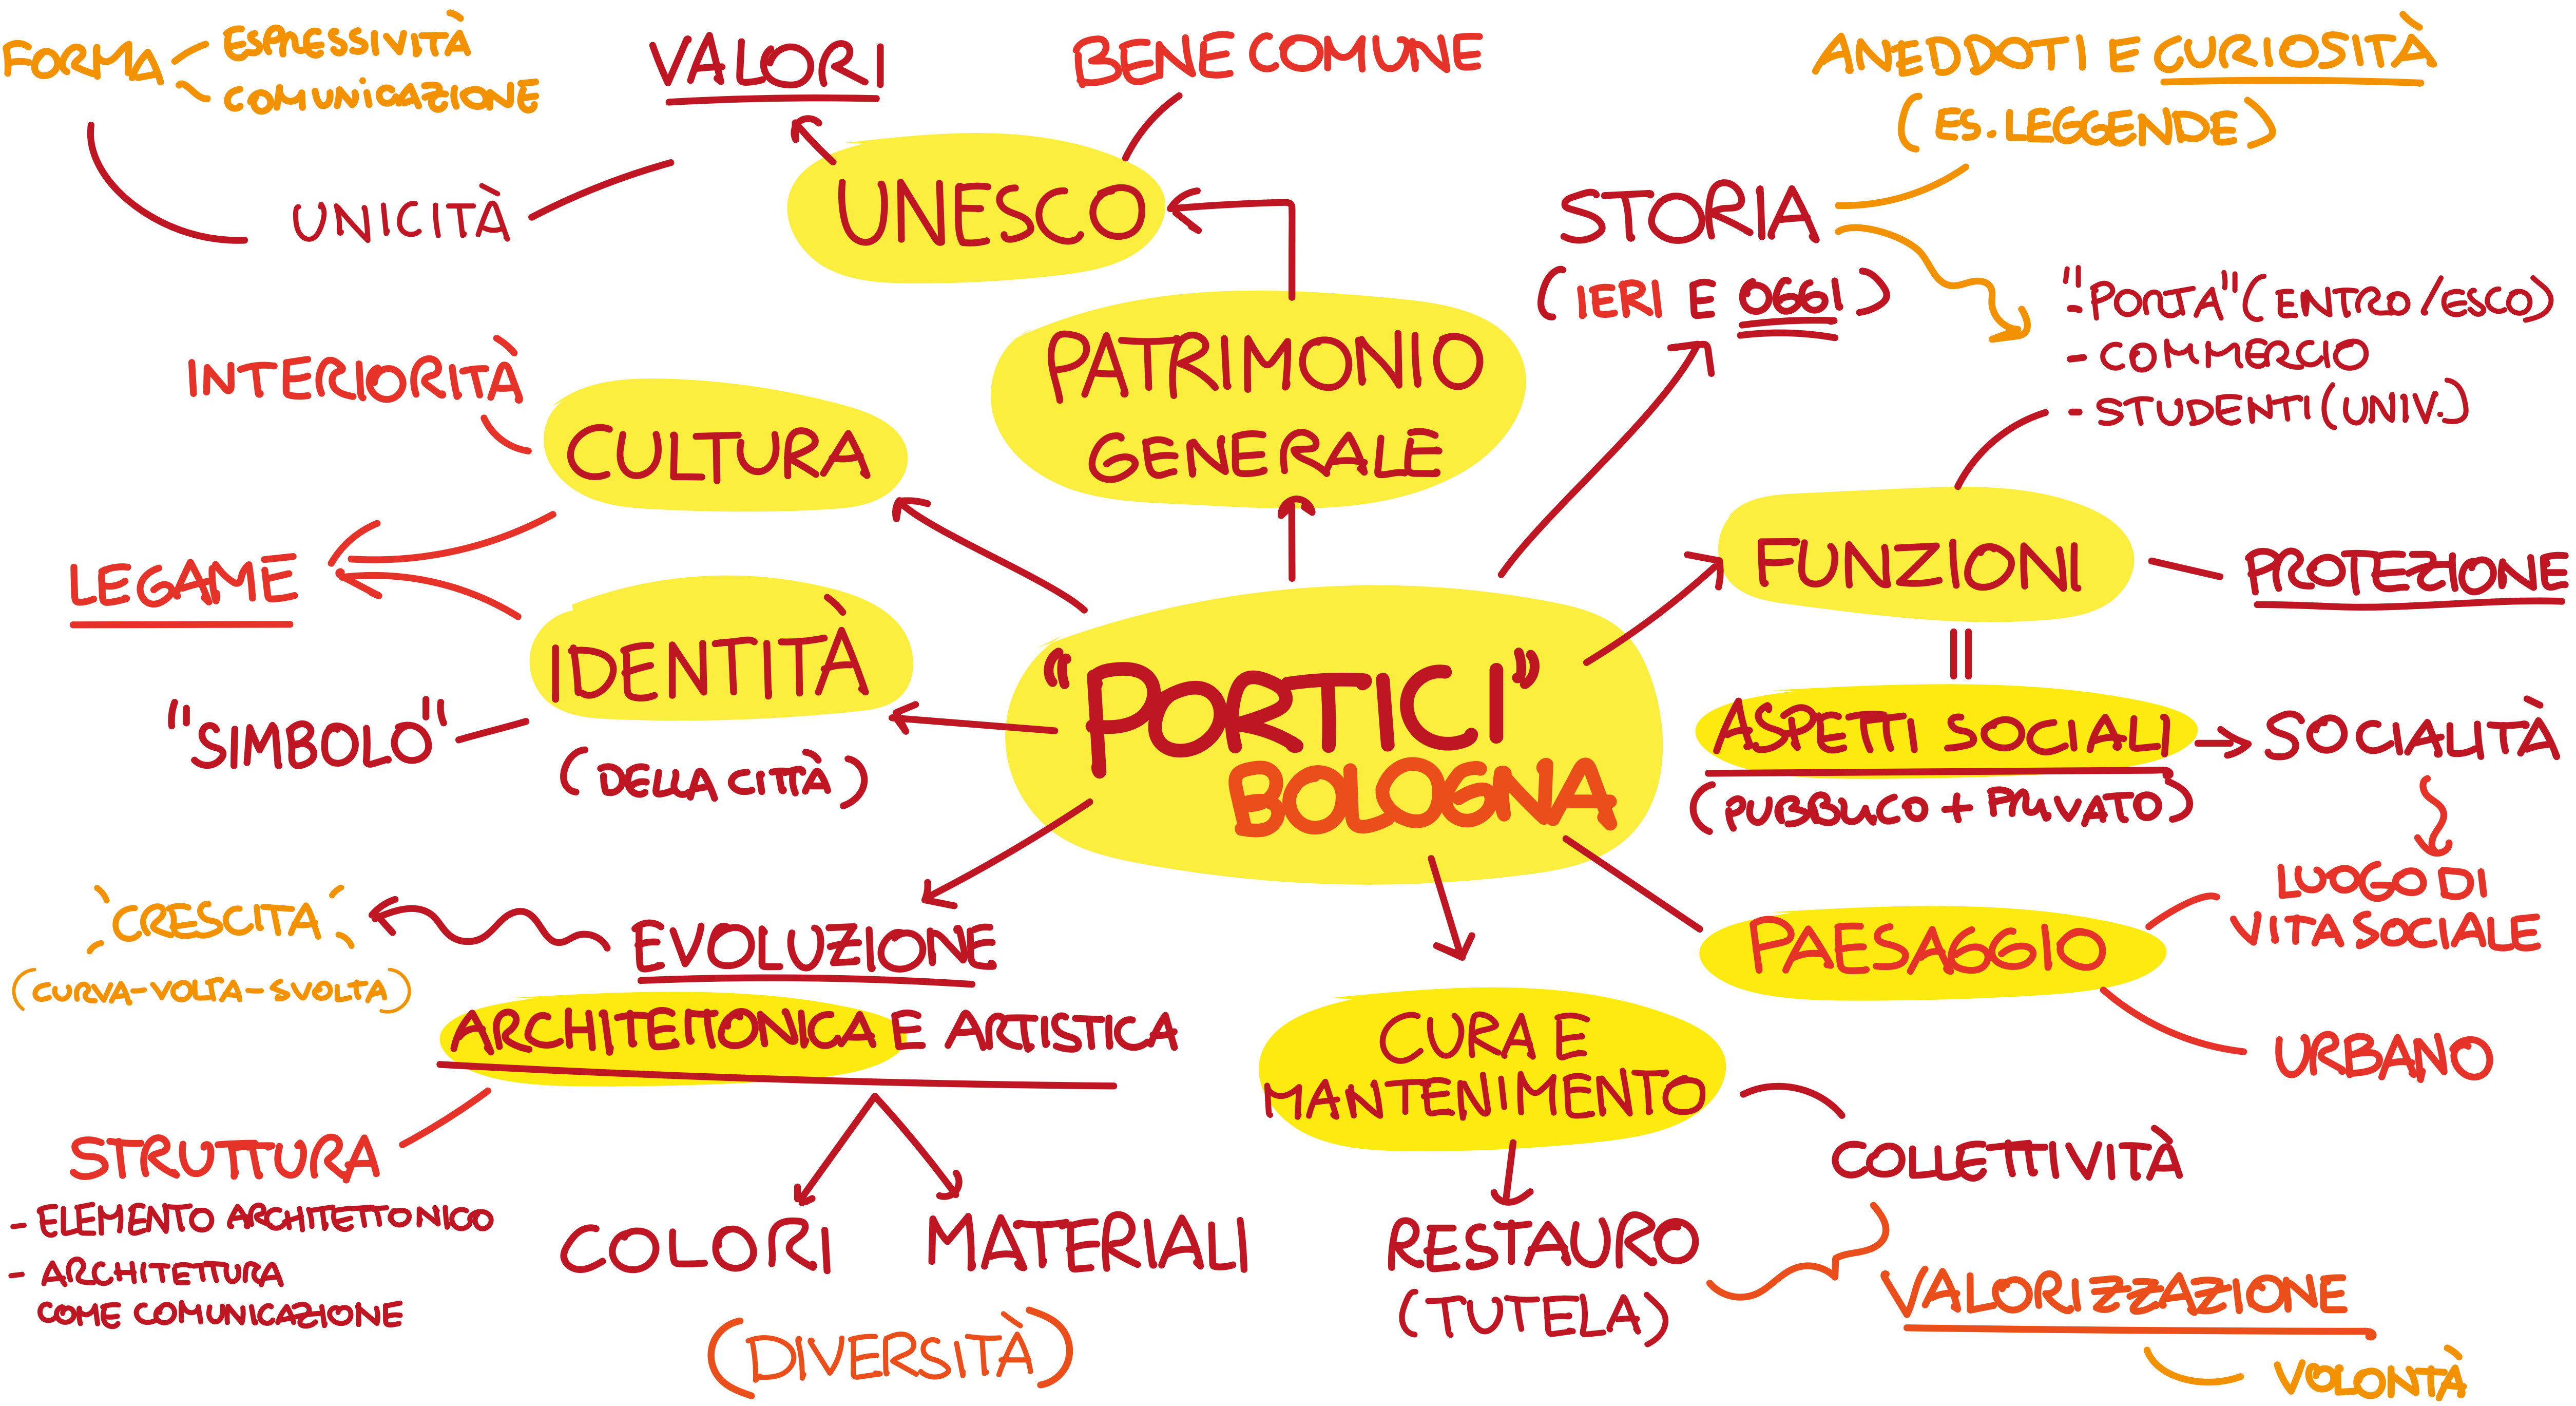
FORMA ESPRESSIVITÀ COMUNICAZIONE

VALORI

BENE COMUNE

ANEDDOTI E CURIOSITÀ
(ES. LEGGENDE)

UNICITÀ

UNESCO

STORIA
(IERI E OGGI)

"PORTA" (ENTRO/ESCO)
- COMMERCIO
- STUDENTI (UNIV.)

INTERIORITÀ

CULTURA

PATRIMONIO GENERALE

FUNZIONI

PROTEZIONE

LEGAME

IDENTITÀ

"SIMBOLO"

(DELLA CITTÀ)

"PORTICI"
BOLOGNA

ASPETTI SOCIALI
(PUBBLICO + PRIVATO)

SOCIALITÀ

LUOGO DI VITA SOCIALE

CRESCITA
(CURVA-VOLTA-SVOLTA)

EVOLUZIONE
ARCHITETTONICA E ARTISTICA

PAESAGGIO

URBANO

CURA E MANTENIMENTO

STRUTTURA
- ELEMENTO ARCHITETTONICO
- ARCHITETTURA COME COMUNICAZIONE

COLORI

MATERIALI

(DIVERSITÀ)

COLLETTIVITÀ

RESTAURO
(TUTELA)

VALORIZZAZIONE

VOLONTÀ